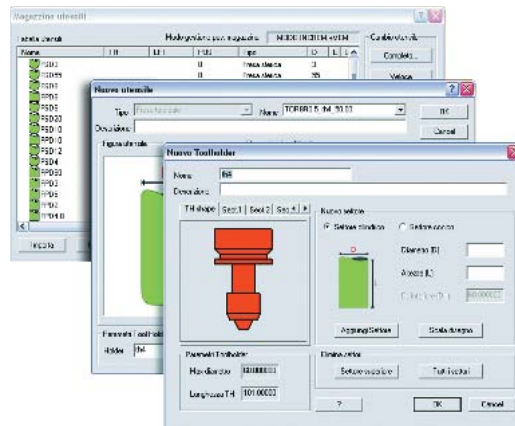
Magazzino utensili

Tabella utensili

Modo gestione pos. magazzino

Cambio utensile

Nome

TH

LEF

POS

Tipo

D

L

FSD3

0

Fresa sferica

3

FSD5

0

Fresa sferica

5

Completo...

Veloce

FSD6

FSD8

FSD9

FSD10

FSD10

FSD12

FSD4

FPD30

FPD10

FPD8

FPD6

FPD4

FPD2

FPD16

Imposta

Nuovo utensile

Tipo

Fresa torica

Nome

TORBR15_th4_30.00

OK

Descrizione

Cancel

Figura utensile

Parametri Toolholder

Holder

th4

Nuovo Toolholder

Nome

th4

Descrizione

TH shape

Sez.1

Sez.2

Sez.4

Nuovo settore

Settore cilindrico

Settore conico

Diametro [D]

Altezza [L]

D

L

Aggiungi Settore

Scala disegno

Parametri Toolholder

Max diametro

60.00000

Lunghezza TH

101.00000

Elimina settori

Settore corrente

Tutti i settori

?

OK

Cancel